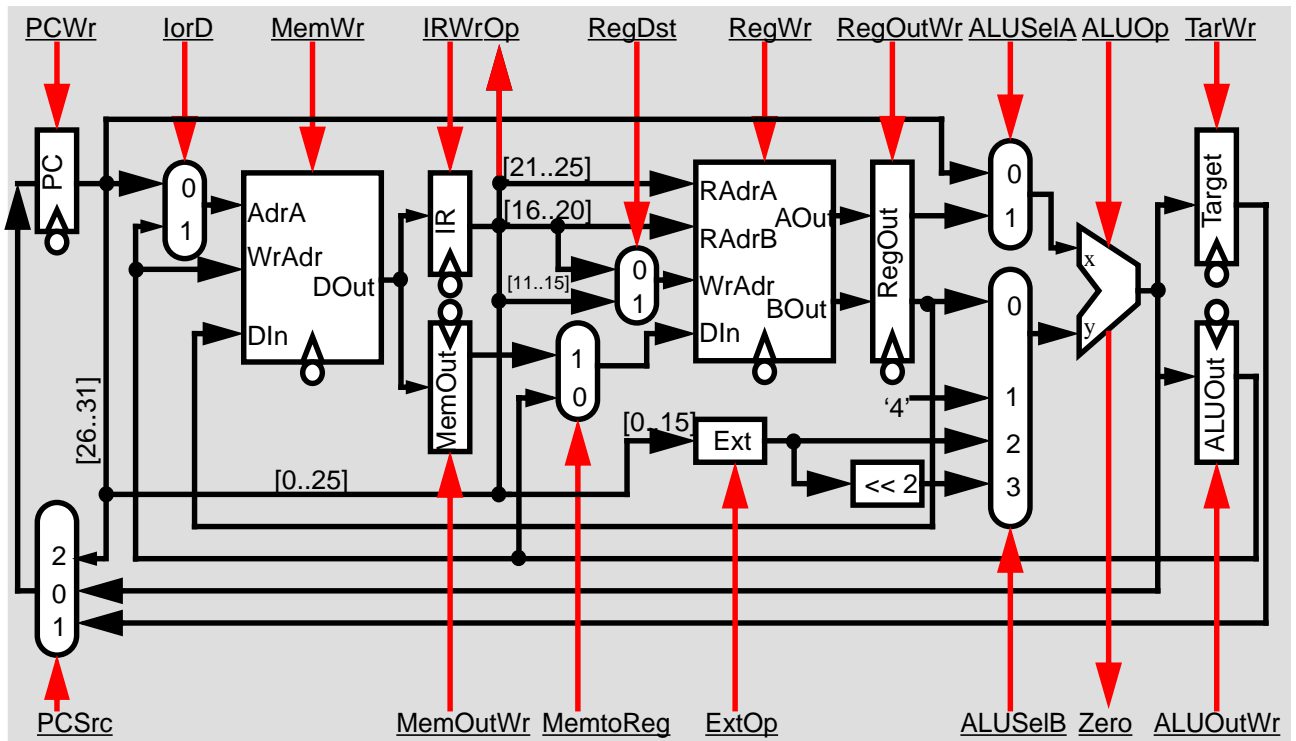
PCWr IorD MemWr IRWrOp RegDst RegWr RegOutWr ALUSelA ALUOp TarWr

PC

0
1

AdrA
WrAdr
DOut
DIn

IR

MemOut

[21..25]
[16..20]
[11..15]

0
1

1
0

RAdrA
RAdrB
WrAdr
DIn
AOut
BOut

RegOut

0
1

0
1
2
3

'4'

x
y

Target

ALUOut

[0..15]

Ext

<< 2

[26..31]

[0..25]

2
0
1

PCSrc MemOutWr MemtoReg ExtOp ALUSelB Zero ALUOutWr